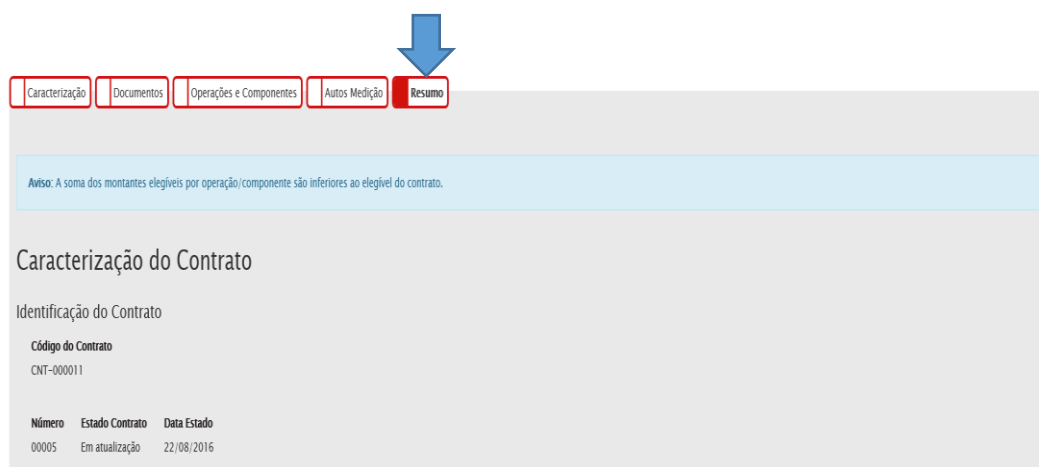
Caracterização | Documentos | Operações e Componentes | Autos Medição | Resumo

Aviso: A soma dos montantes elegíveis por operação/componente são inferiores ao elegível do contrato.

Caracterização do Contrato

Identificação do Contrato

Código do Contrato
CNT-000011

| Número | Estado Contrato | Data Estado |
|---|---|---|
| 00005 | Em atualização | 22/08/2016 |